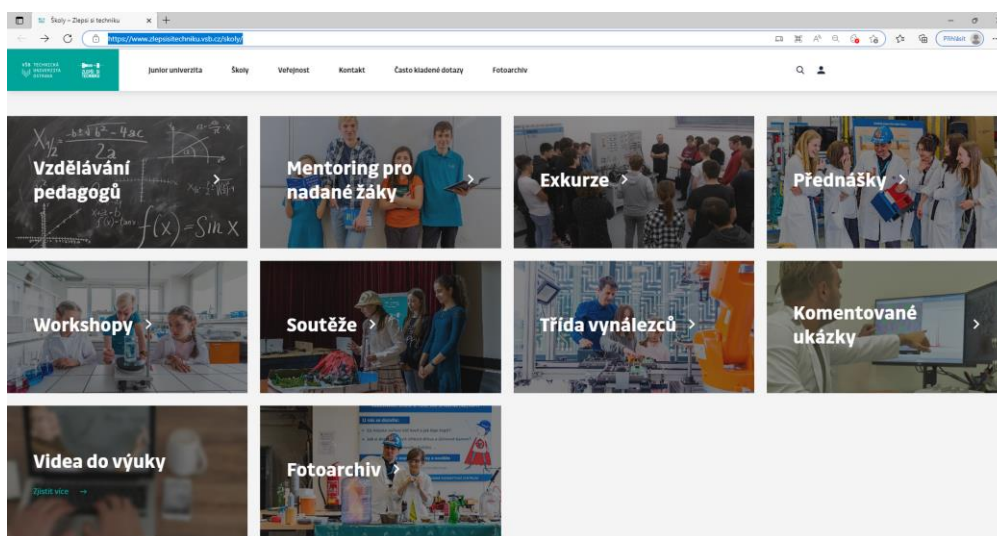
Školy – Zlepši si techniku

https://www.zlepsisitechniku.vsb.cz/skoly/

Přihlásit

VŠB TECHNICKÁ UNIVERZITA OSTRAVA

ZLEPŠI SI TECHNIKU

Junior univerzita Školy Veřejnost Kontakt Často kladené dotazy Fotoarchiv

Vzdělávání pedagogů >

Mentoring pro nadané žáky >

Exkurze >

Přednášky >

Workshopy >

Soutěže >

Třída vynálezců >

Komentované ukázky >

Videa do výuky

Zjistit více →

Fotoarchiv >